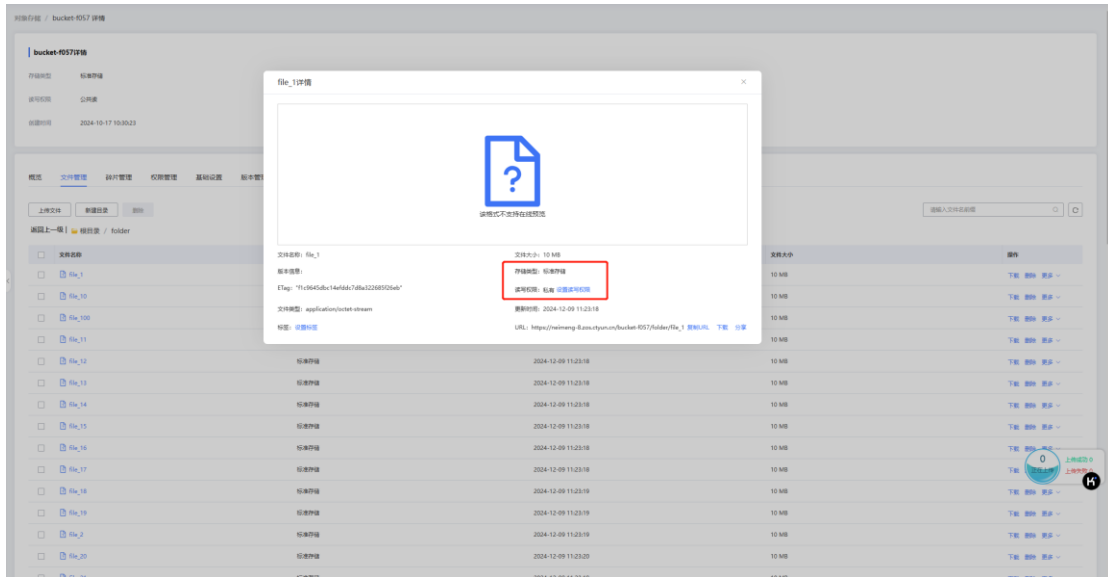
对象存储 / bucket-f057 详情

bucket-f057详情

存储类型 标准存储
读写权限 公共读
创建时间 2024-10-17 10:30:23

概览 文件管理 碎片管理 权限管理 基础设置 版本管理

上传文件 新建目录 删除

返回上一级 | 根目录 / folder

请输入文件名前缀

| 文件名称 | 存储类型 | 更新时间 | 文件大小 | 操作 |
|---|---|---|---|---|
| file_1 | | | 10 MB | 下载 删除 更多 |
| file_10 | | | 10 MB | 下载 删除 更多 |
| file_100 | | | 10 MB | 下载 删除 更多 |
| file_11 | | | 10 MB | 下载 删除 更多 |
| file_12 | 标准存储 | 2024-12-09 11:23:18 | 10 MB | 下载 删除 更多 |
| file_13 | 标准存储 | 2024-12-09 11:23:18 | 10 MB | 下载 删除 更多 |
| file_14 | 标准存储 | 2024-12-09 11:23:18 | 10 MB | 下载 删除 更多 |
| file_15 | 标准存储 | 2024-12-09 11:23:18 | 10 MB | 下载 删除 更多 |
| file_16 | 标准存储 | 2024-12-09 11:23:18 | 10 MB | 下载 删除 更多 |
| file_17 | 标准存储 | 2024-12-09 11:23:18 | 10 MB | 下载 删除 更多 |
| file_18 | 标准存储 | 2024-12-09 11:23:19 | 10 MB | 下载 删除 更多 |
| file_19 | 标准存储 | 2024-12-09 11:23:19 | 10 MB | 下载 删除 更多 |
| file_2 | 标准存储 | 2024-12-09 11:23:19 | 10 MB | 下载 删除 更多 |
| file_20 | 标准存储 | 2024-12-09 11:23:20 | 10 MB | 下载 删除 更多 |

file_1详情

该格式不支持在线预览

文件名称: file_1
文件大小: 10 MB
版本信息:
存储类型: 标准存储
ETag: "f1c9645dbc14efddc7d8a322685f26eb"
读写权限: 私有 设置读写权限
文件类型: application/octet-stream
更新时间: 2024-12-09 11:23:18
标签: 设置标签
URL: https://neimeng-8.zos.ctyun.cn/bucket-f057/folder/file_1 复制URL 下载 分享

0
正在上传
上传成功 0
上传失败 0